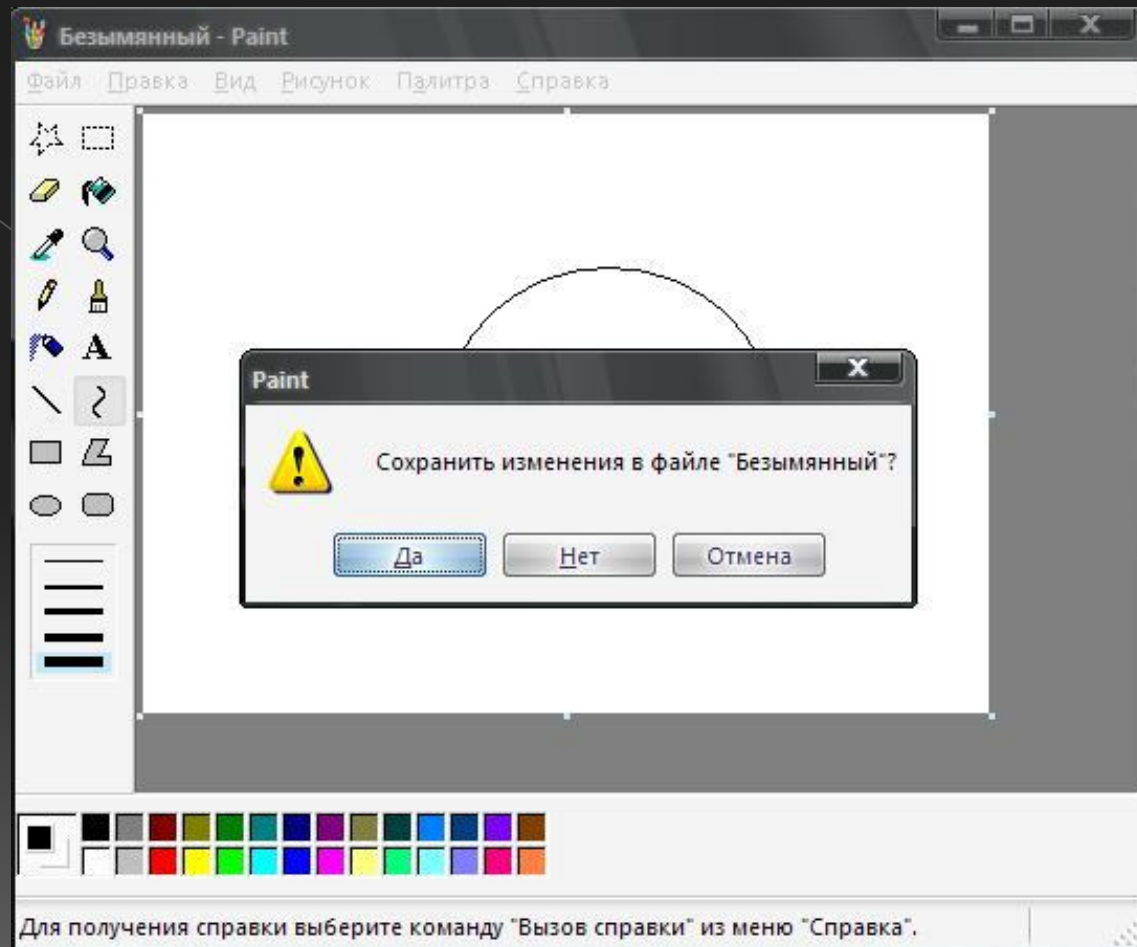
Безымянный - Paint

Файл Правка Вид Рисунок Палитра Справка

A

Paint

Сохранить изменения в файле "Безымянный"?

Да Нет Отмена

Для получения справки выберите команду "Вызов справки" из меню "Справка".